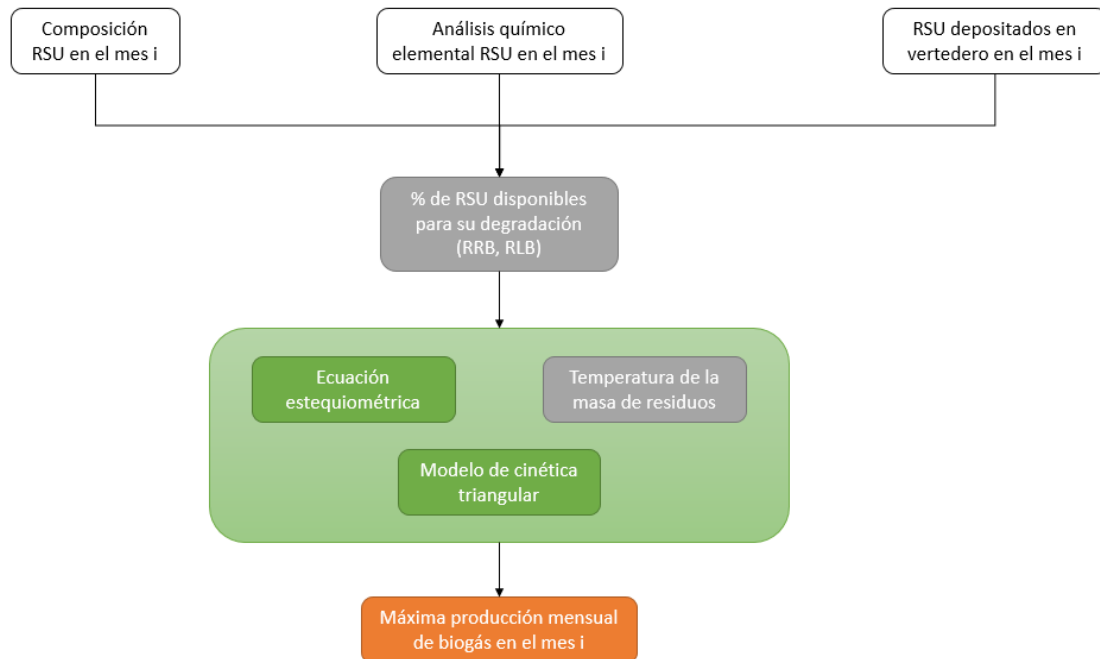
Composición RSU en el mes i

Análisis químico elemental RSU en el mes i

RSU depositados en vertedero en el mes i

% de RSU disponibles para su degradación (RRB, RLB)

Ecuación estequiométrica

Temperatura de la masa de residuos

Modelo de cinética triangular

Máxima producción mensual de biogás en el mes i